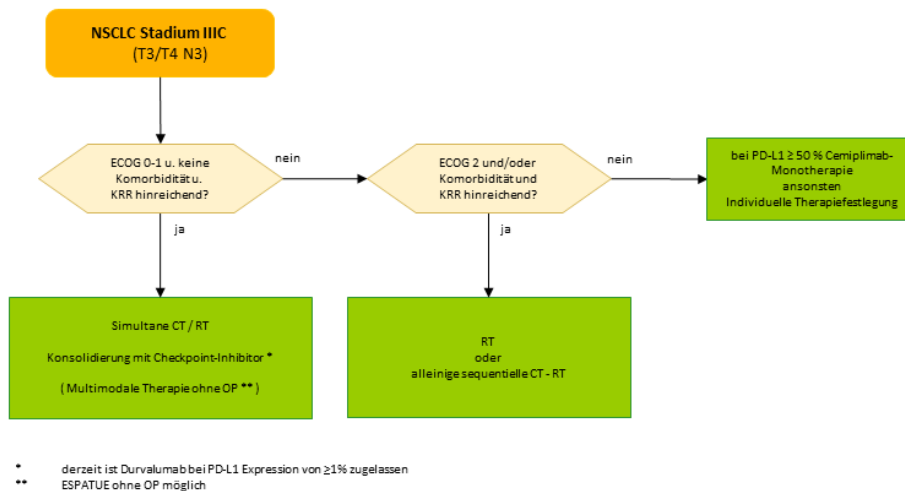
NSCLC Stadium IIIC
(T3/T4 N3)

ECOG 0-1 u. keine Komorbidität u. KRR hinreichend?

nein

ECOG 2 und/oder Komorbidität und KRR hinreichend?

nein

bei PD-L1 ≥ 50 % Cemiplimab-Monotherapie
ansonsten
Individuelle Therapiefestlegung

ja

ja

Simultane CT / RT

Konsolidierung mit Checkpoint-Inhibitor *

( Multimodale Therapie ohne OP ** )

RT
oder
alleinige sequentielle CT - RT

* derzeit ist Durvalumab bei PD-L1 Expression von ≥1% zugelassen
** ESPATUE ohne OP möglich